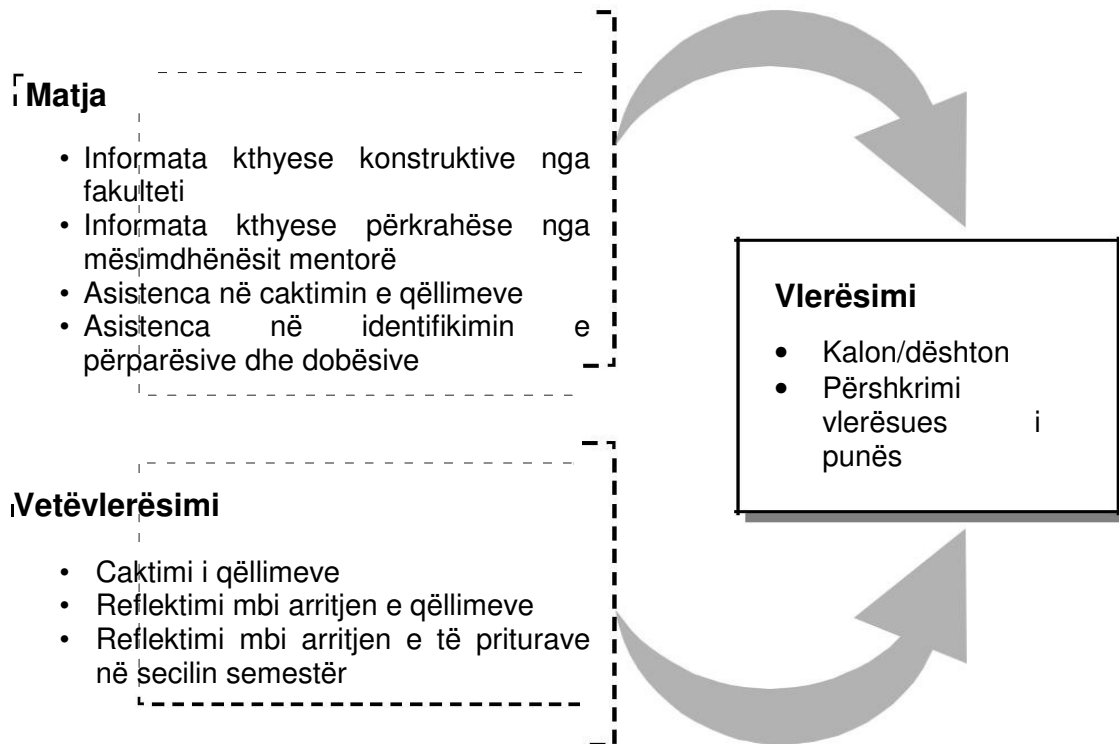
Matja

- Informata kthyese konstruktive nga fakulteti
- Informata kthyese përkrahëse nga mësimdhënësit mentorë
- Asistenca në caktimin e qëllimeve
- Asistenca në identifikimin e përparësive dhe dobësive

Vetëvlerësimi

- Caktimi i qëllimeve
- Reflektimi mbi arritjen e qëllimeve
- Reflektimi mbi arritjen e të priturave në secilin semestër

Vlerësimi

- Kalon/dështon
- Përshkrimi vlerësues i punës